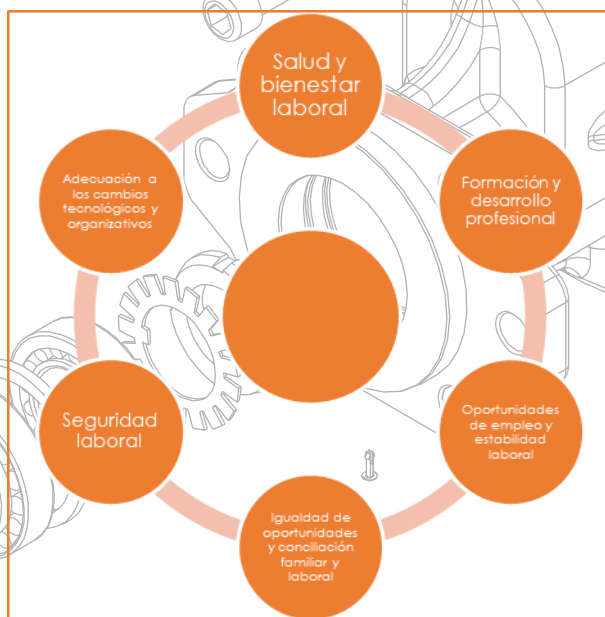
Salud y bienestar laboral

Formación y desarrollo profesional

Oportunidades de empleo y estabilidad laboral

Igualdad de oportunidades y conciliación familiar y laboral

Seguridad laboral

Adecuación a los cambios tecnológicos y organizativos